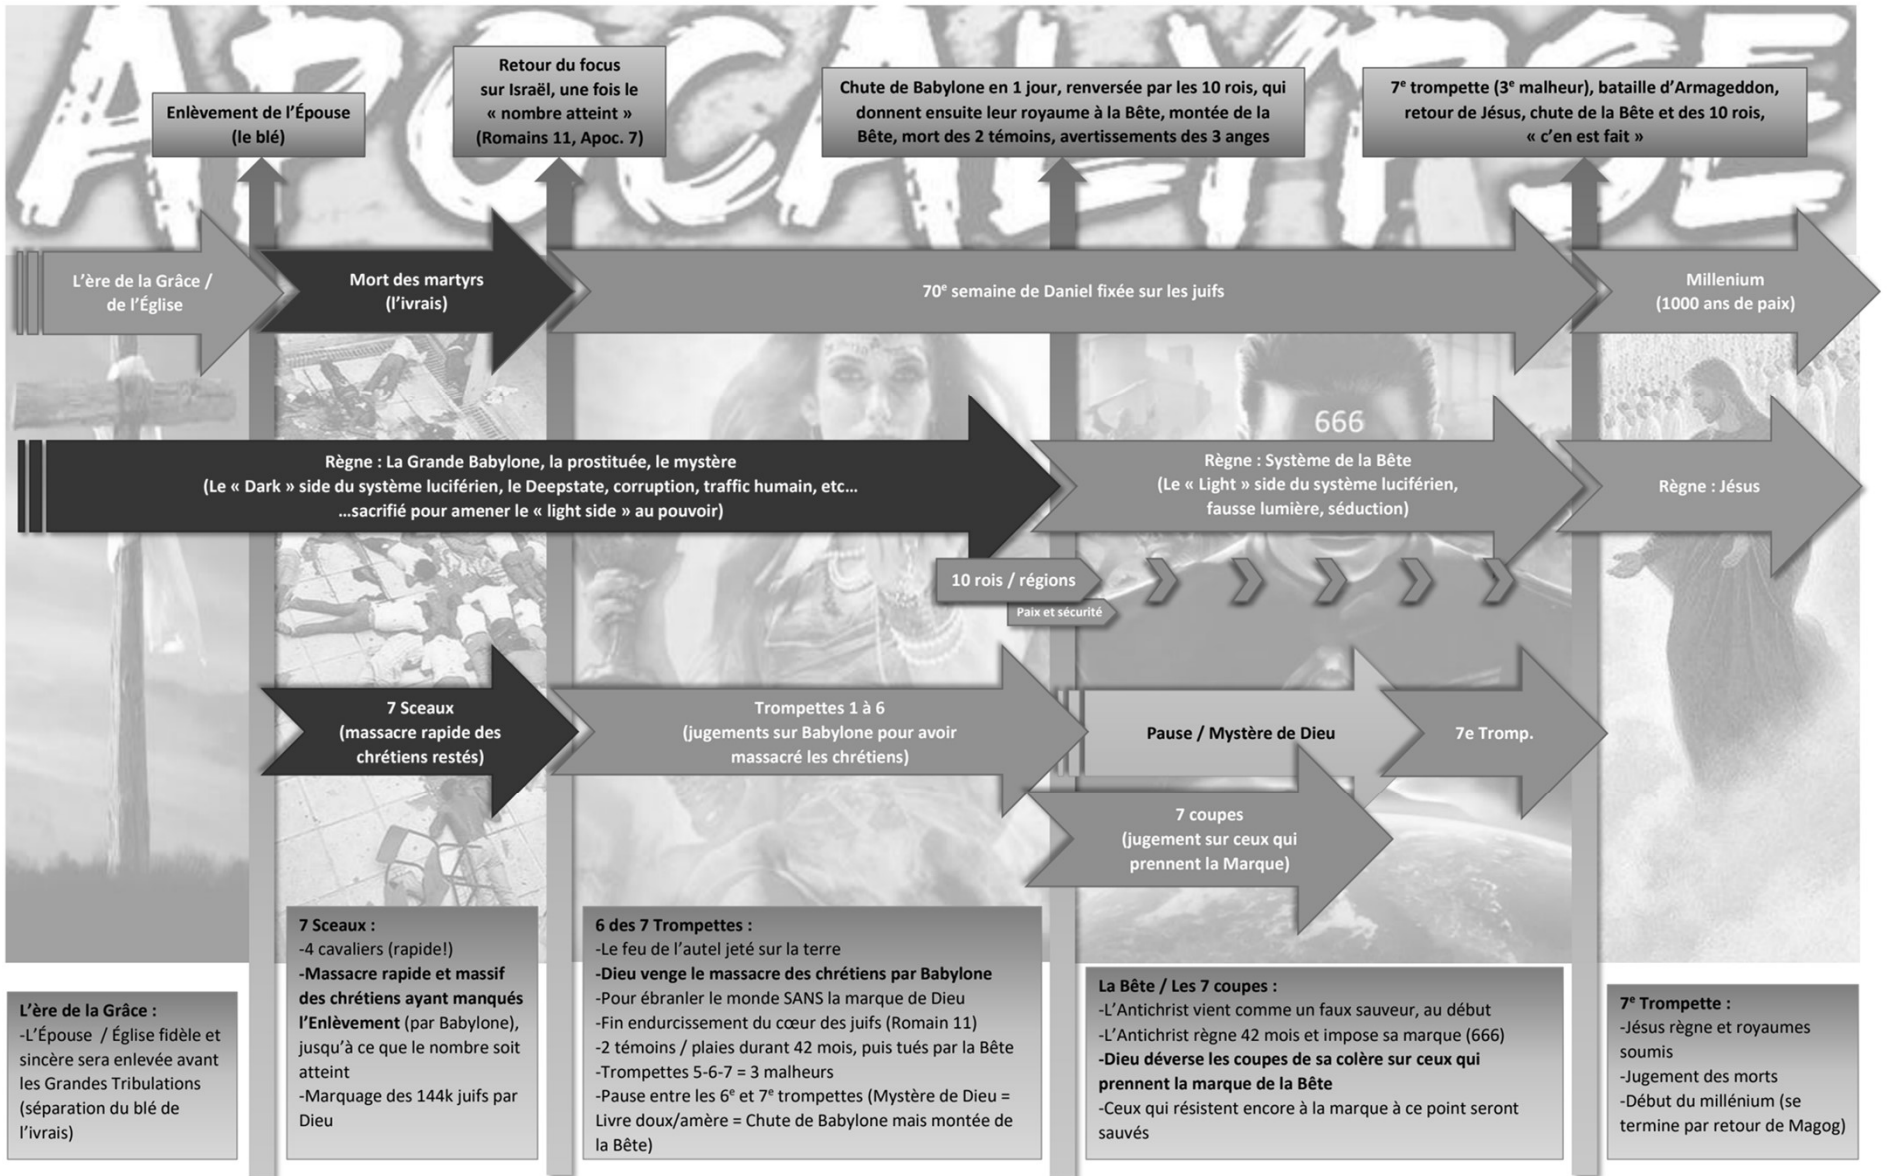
APOCALYPSE

Enlèvement de l'Épouse (le blé)

Retour du focus sur Israël, une fois le « nombre atteint » (Romains 11, Apoc. 7)

Chute de Babylone en 1 jour, renversée par les 10 rois, qui donnent ensuite leur royaume à la Bête, montée de la Bête, mort des 2 témoins, avertissements des 3 anges

7$^e$ trompette (3$^e$ malheur), bataille d'Armageddon, retour de Jésus, chute de la Bête et des 10 rois, « c'en est fait »

L'ère de la Grâce / de l'Église

Mort des martyrs (l'ivraie)

70$^e$ semaine de Daniel fixée sur les juifs

Millenium (1000 ans de paix)

666

Règne : La Grande Babylone, la prostituée, le mystère (Le « Dark » side du système luciférien, le Deepstate, corruption, traffic humain, etc… …sacrifié pour amener le « light side » au pouvoir)

Règne : Système de la Bête (Le « Light » side du système luciférien, fausse lumière, séduction)

Règne : Jésus

10 rois / régions

Paix et sécurité

7 Sceaux (massacre rapide des chrétiens restés)

Trompettes 1 à 6 (jugements sur Babylone pour avoir massacré les chrétiens)

Pause / Mystère de Dieu

7e Tromp.

7 coupes (jugement sur ceux qui prennent la Marque)

L'ère de la Grâce :
-L'Épouse / Église fidèle et sincère sera enlevée avant les Grandes Tribulations (séparation du blé de l'ivrais)

7 Sceaux :
-4 cavaliers (rapide!)
-Massacre rapide et massif des chrétiens ayant manqués l'Enlèvement (par Babylone), jusqu'à ce que le nombre soit atteint
-Marquage des 144k juifs par Dieu

6 des 7 Trompettes :
-Le feu de l'autel jeté sur la terre
-Dieu venge le massacre des chrétiens par Babylone
-Pour ébranler le monde SANS la marque de Dieu
-Fin endurcissement du cœur des juifs (Romain 11)
-2 témoins / plaies durant 42 mois, puis tués par la Bête
-Trompettes 5-6-7 = 3 malheurs
-Pause entre les 6$^e$ et 7$^e$ trompettes (Mystère de Dieu = Livre doux/amère = Chute de Babylone mais montée de la Bête)

La Bête / Les 7 coupes :
-L'Antichrist vient comme un faux sauveur, au début
-L'Antichrist règne 42 mois et impose sa marque (666)
-Dieu déverse les coupes de sa colère sur ceux qui prennent la marque de la Bête
-Ceux qui résistent encore à la marque à ce point seront sauvés

7$^e$ Trompette :
-Jésus règne et royaumes soumis
-Jugement des morts
-Début du millénium (se termine par retour de Magog)